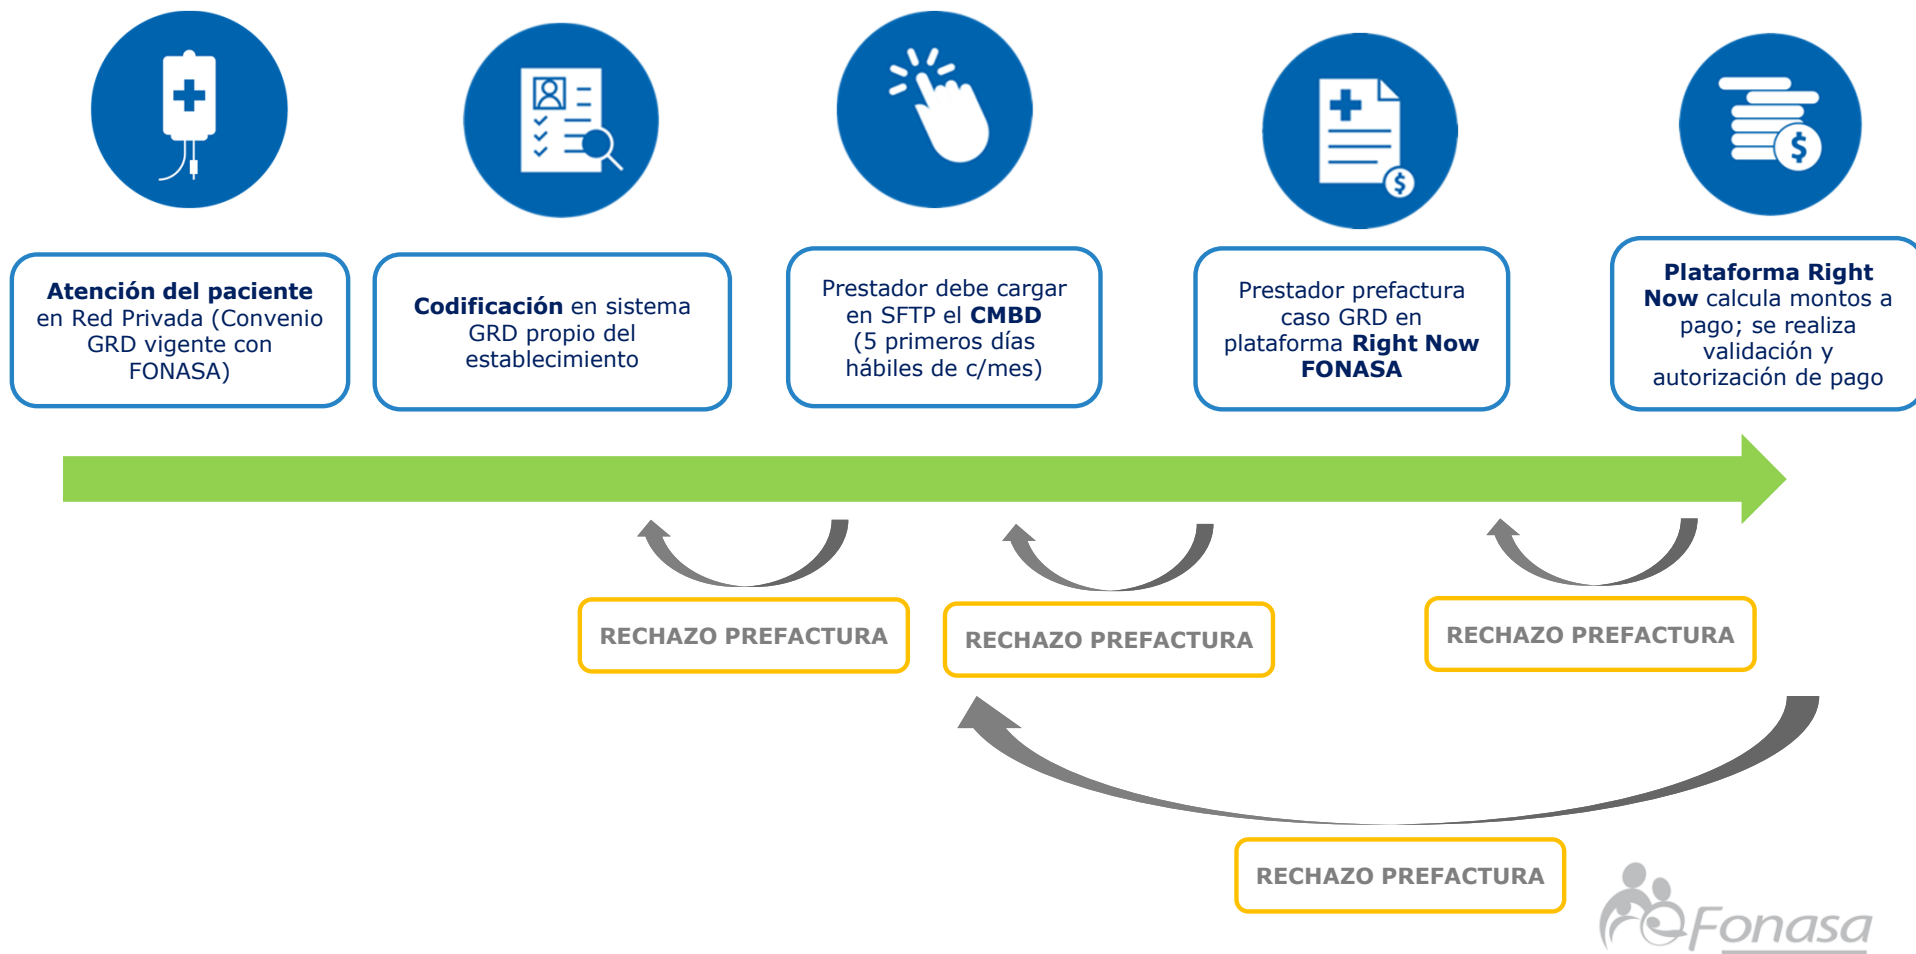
**Atención del paciente** en Red Privada (Convenio GRD vigente con FONASA)

**Codificación** en sistema GRD propio del establecimiento

Prestador debe cargar en SFTP el **CMBD** (5 primeros días hábiles de c/mes)

Prestador prefactura caso GRD en plataforma **Right Now FONASA**

**Plataforma Right Now** calcula montos a pago; se realiza validación y autorización de pago

RECHAZO PREFACTURA

RECHAZO PREFACTURA

RECHAZO PREFACTURA

RECHAZO PREFACTURA

Fonasa